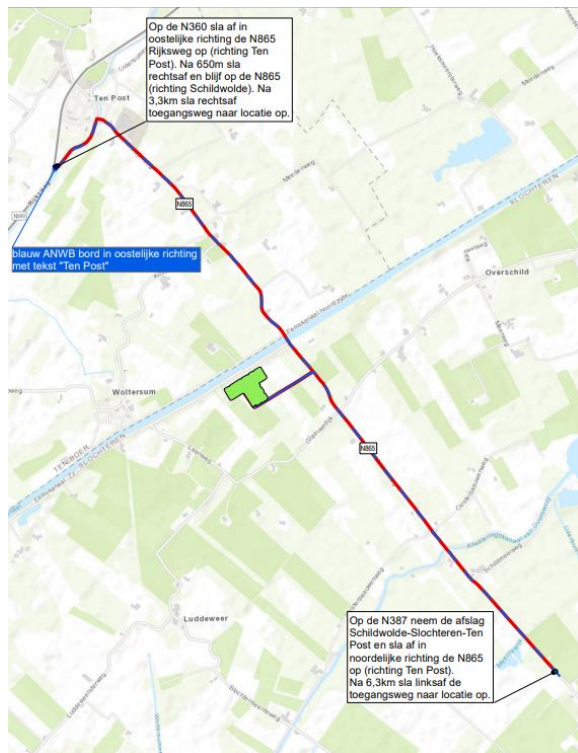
Op de N360 sla af in oostelijke richting de N865 Rijksweg op (richting Ten Post). Na 650m sla rechtsaf en blijf op de N865 (richting Schildwolde). Na 3,3km sla rechtsaf toegangsweg naar locatie op.

Ten Post

N865

blauw ANWB bord in oostelijke richting met tekst "Ten Post"

SLOCHTEREN

Overschild

Woltersum

TENBOER

SLOCHTEREN

N865

Luddeweer

Op de N387 neem de afslag Schildwolde-Slochteren-Ten Post en sla af in noordelijke richting de N865 op (richting Ten Post). Na 6,3km sla linksaf de toegangsweg naar locatie op.